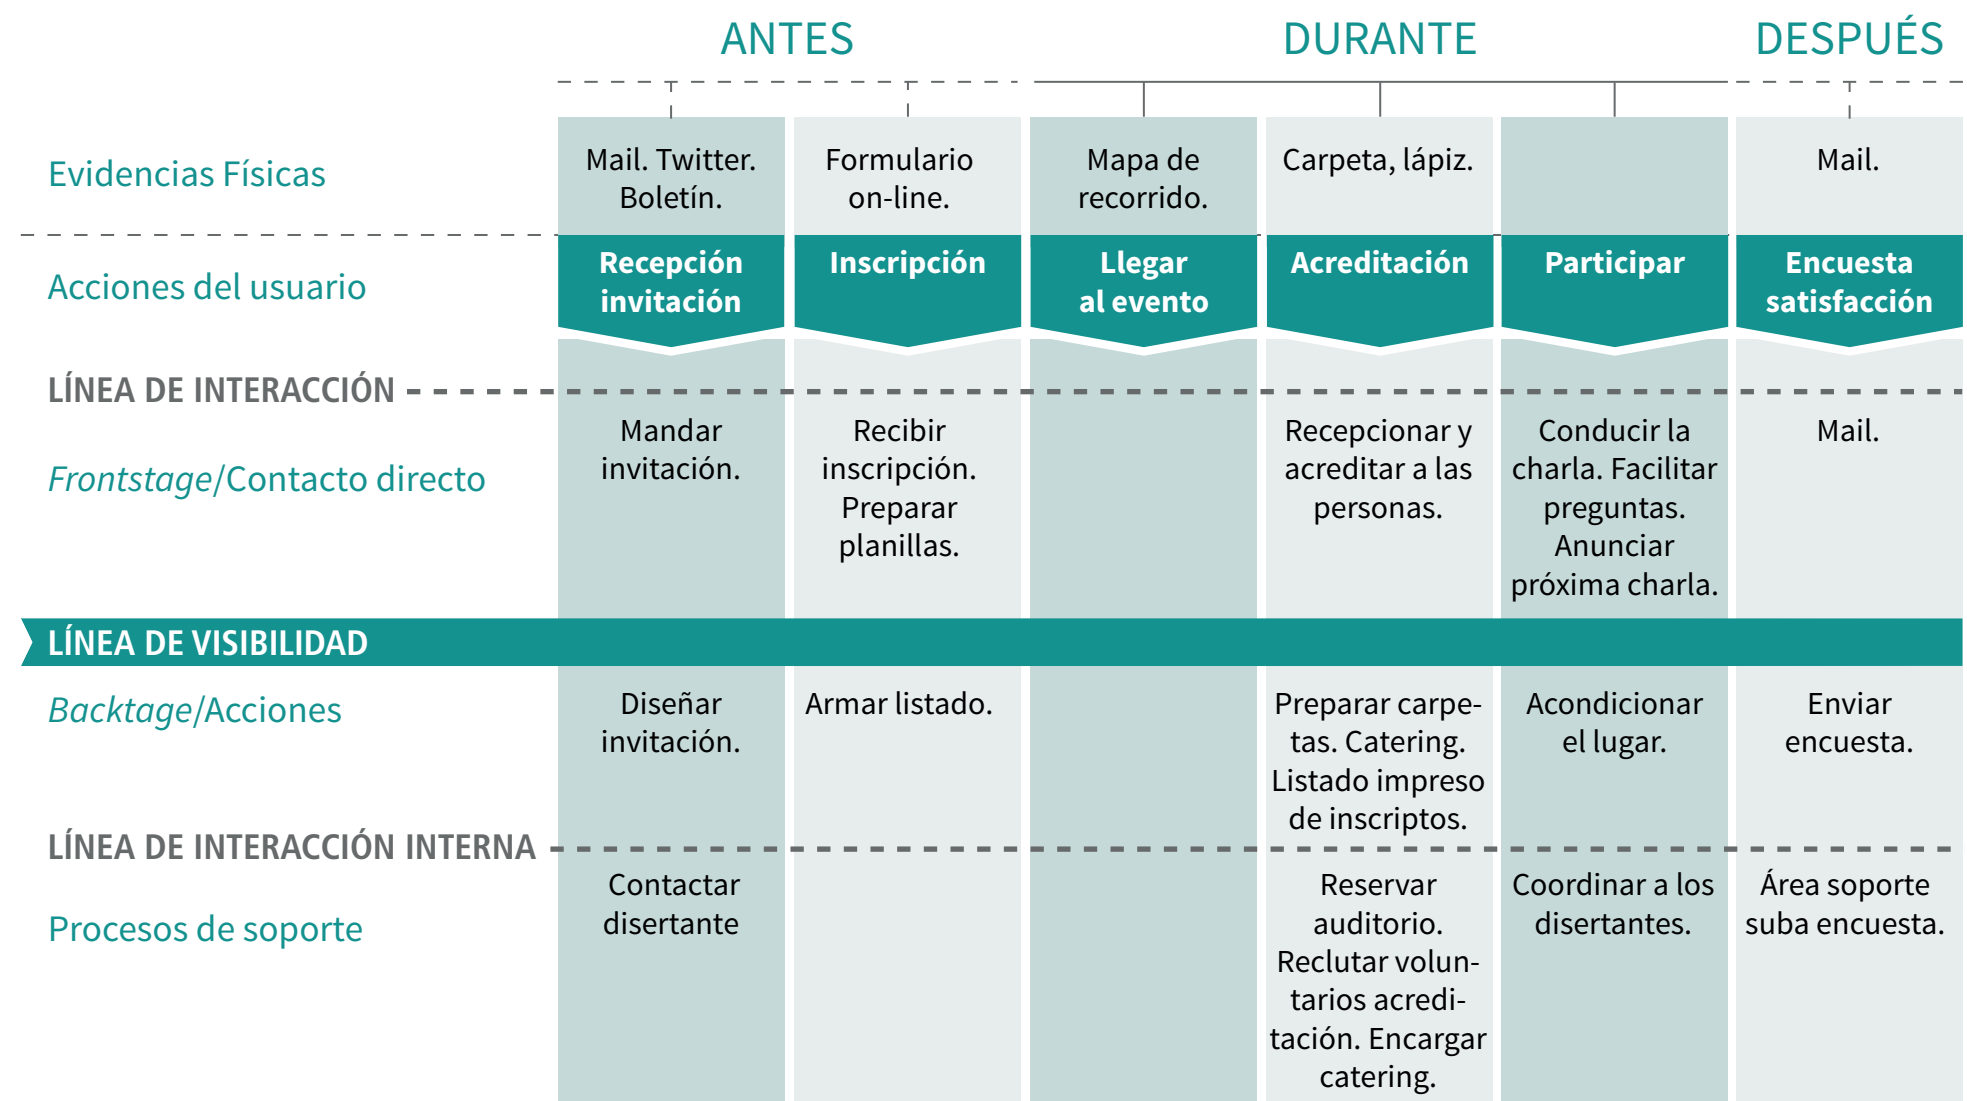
ANTES DURANTE DESPUÉS

| | | | | | | |
|---|---|---|---|---|---|---|
| Evidencias Físicas | Mail. Twitter. Boletín. | Formulario on-line. | Mapa de recorrido. | Carpeta, lápiz. | | Mail. |
| Acciones del usuario | Recepción invitación | Inscripción | Llegar al evento | Acreditación | Participar | Encuesta satisfacción |
| LÍNEA DE INTERACCIÓN | | | | | | |
| Frontstage/Contacto directo | Mandar invitación. | Recibir inscripción. Preparar planillas. | | Recepcionar y acreditar a las personas. | Conducir la charla. Facilitar preguntas. Anunciar próxima charla. | Mail. |
| LÍNEA DE VISIBILIDAD | | | | | | |
| Backtage/Acciones | Diseñar invitación. | Armar listado. | | Preparar carpetas. Catering. Listado impreso de inscriptos. | Acondicionar el lugar. | Enviar encuesta. |
| LÍNEA DE INTERACCIÓN INTERNA | | | | | | |
| Procesos de soporte | Contactar disertante | | | Reservar auditorio. Reclutar voluntarios acreditación. Encargar catering. | Coordinar a los disertantes. | Área soporte suba encuesta. |